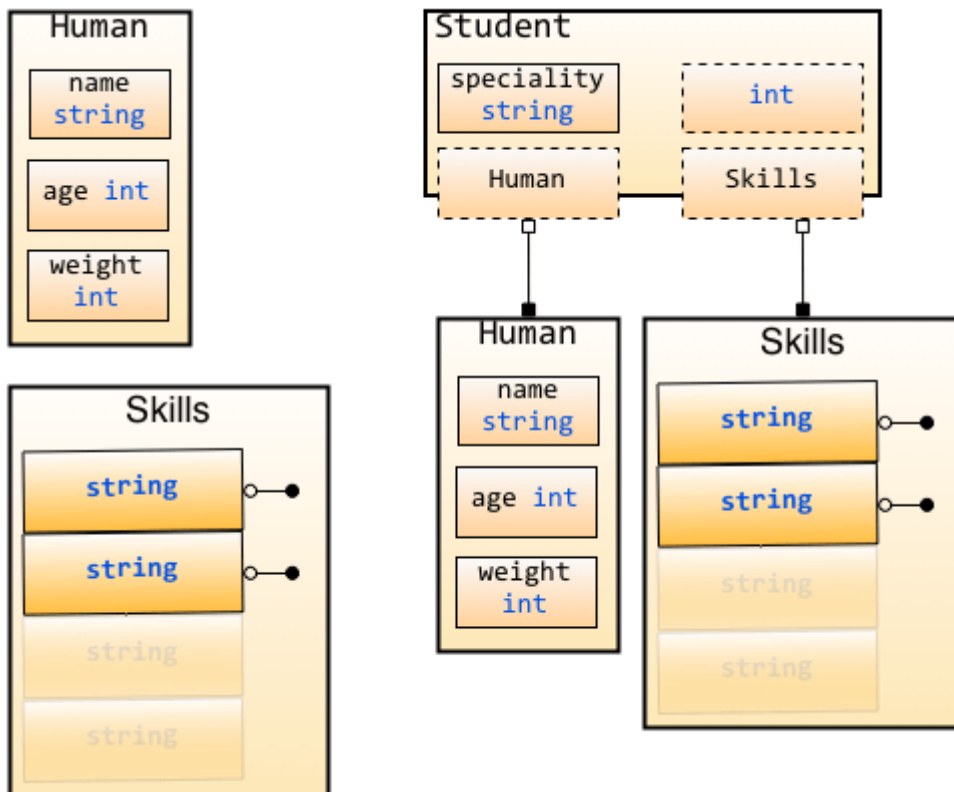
Human

name string

age int

weight int

Skills

string

string

string

string

Student

speciality string

int

Human

Skills

Human

name string

age int

weight int

Skills

string

string

string

string